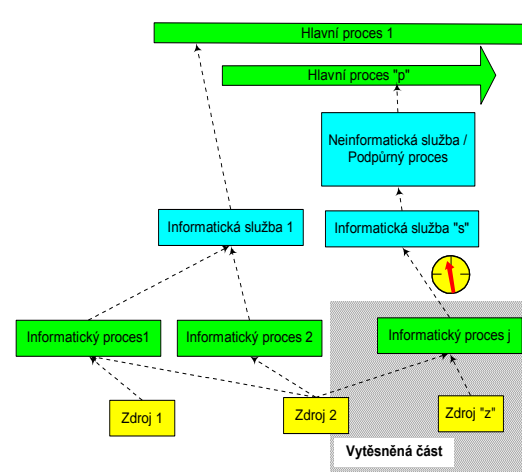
Hlavní proces 1

Hlavní proces "p"

Neinformatická služba / Podpůrný proces

Informatická služba 1

Informatická služba "s"

Informatický proces1

Informatický proces 2

Informatický proces j

Zdroj 1

Zdroj 2

Zdroj "z"

Vytěsněná část